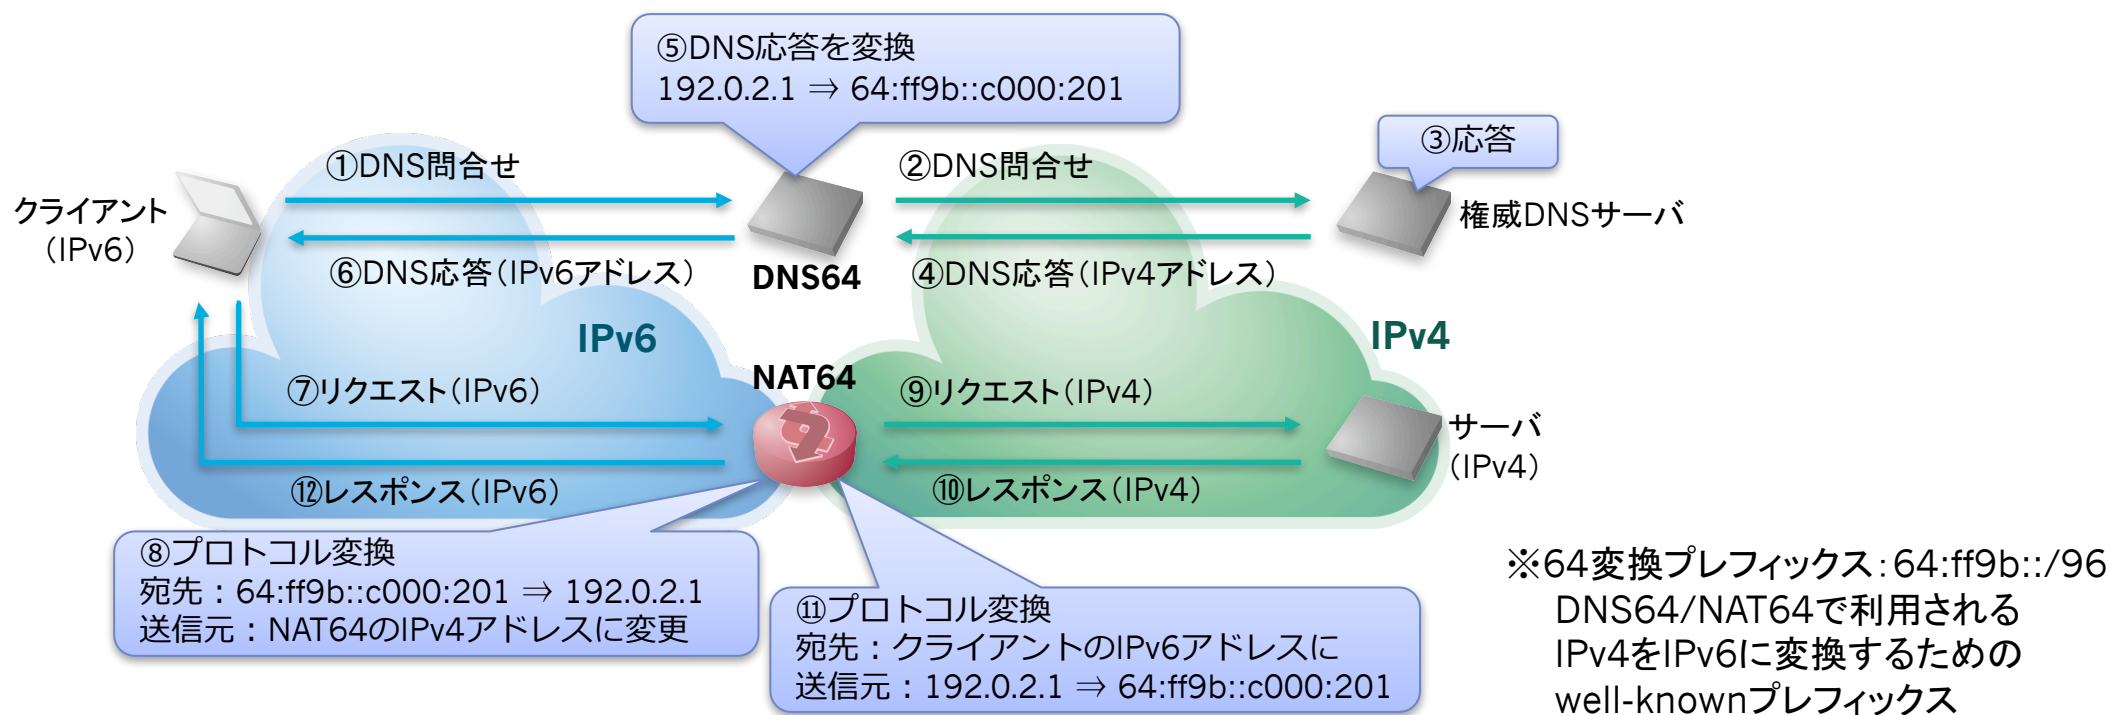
⑤DNS応答を変換
192.0.2.1 ⇒ 64:ff9b::c000:201

③応答

①DNS問合せ

②DNS問合せ

クライアント
（IPv6）

権威DNSサーバ

⑥DNS応答（IPv6アドレス）

DNS64

④DNS応答（IPv4アドレス）

IPv6

IPv4

NAT64

⑦リクエスト（IPv6）

⑨リクエスト（IPv4）

サーバ
（IPv4）

⑫レスポンス（IPv6）

⑩レスポンス（IPv4）

⑧プロトコル変換
宛先：64:ff9b::c000:201 ⇒ 192.0.2.1
送信元：NAT64のIPv4アドレスに変更

⑪プロトコル変換
宛先：クライアントのIPv6アドレスに
送信元：192.0.2.1 ⇒ 64:ff9b::c000:201

※64変換プレフィックス：64:ff9b::/96
DNS64/NAT64で利用される
IPv4をIPv6に変換するための
well-knownプレフィックス